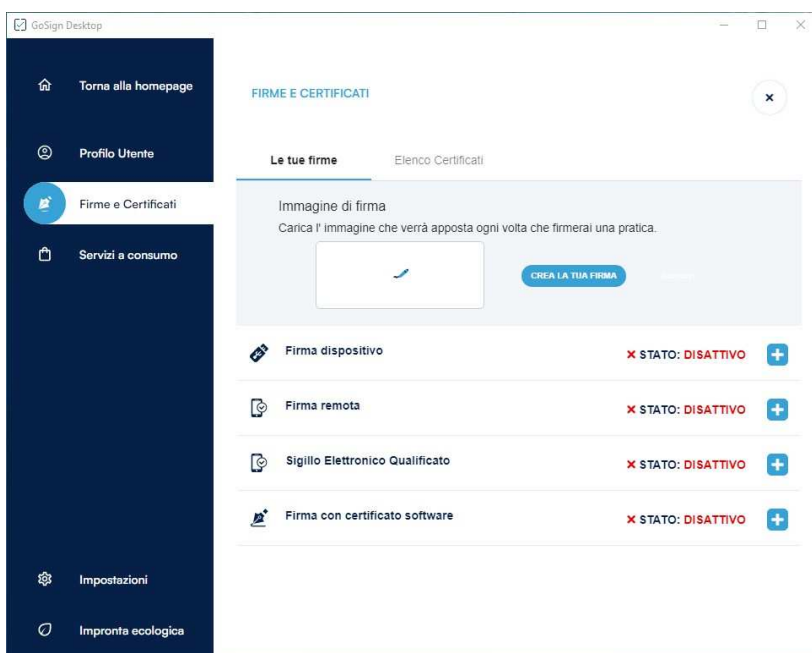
GoSign Desktop

Torna alla homepage

Profilo Utente

Firme e Certificati

Servizi a consumo

Impostazioni

Impronta ecologica

FIRME E CERTIFICATI

×

Le tue firme

Elenco Certificati

Immagine di firma

Carica l' immagine che verrà apposta ogni volta che firmerai una pratica.

CREA LA TUA FIRMA

Firma dispositivo

× STATO: DISATTIVO

Firma remota

× STATO: DISATTIVO

Sigillo Elettronico Qualificato

× STATO: DISATTIVO

Firma con certificato software

× STATO: DISATTIVO